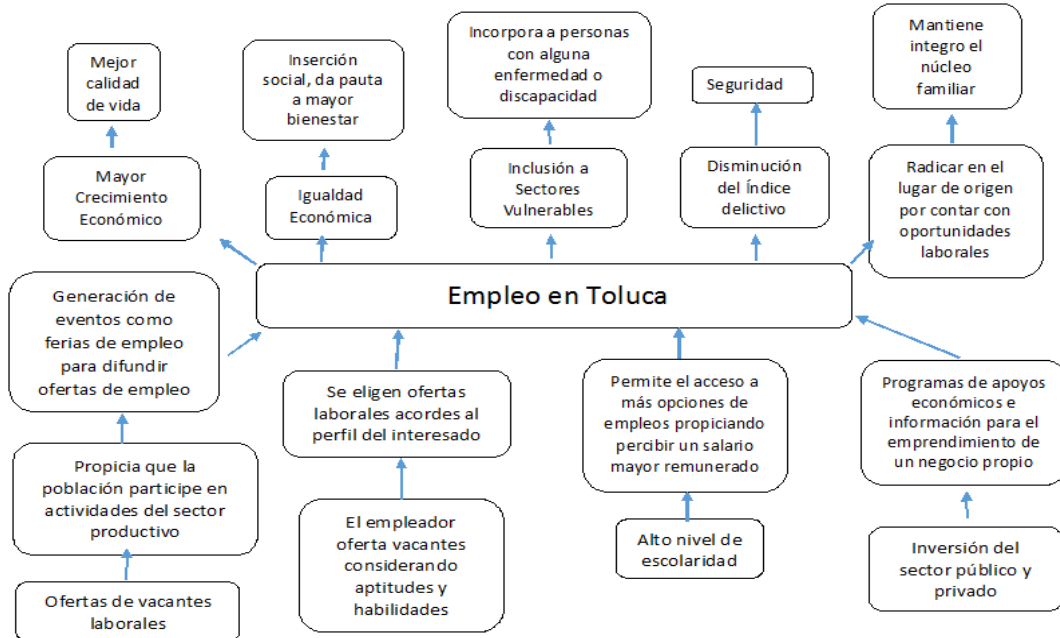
Mejor calidad de vida

Mayor Crecimiento Económico

Inserción social, da pauta a mayor bienestar

Igualdad Económica

Incorpora a personas con alguna enfermedad o discapacidad

Inclusión a Sectores Vulnerables

Seguridad

Disminución del Índice delictivo

Mantiene integro el núcleo familiar

Radicar en el lugar de origen por contar con oportunidades laborales

Empleo en Toluca

Generación de eventos como ferias de empleo para difundir ofertas de empleo

Propicia que la población participe en actividades del sector productivo

Ofertas de vacantes laborales

Se eligen ofertas laborales acordes al perfil del interesado

El empleador oferta vacantes considerando aptitudes y habilidades

Permite el acceso a más opciones de empleos propiciando percibir un salario mayor remunerado

Alto nivel de escolaridad

Programas de apoyos económicos e información para el emprendimiento de un negocio propio

Inversión del sector público y privado